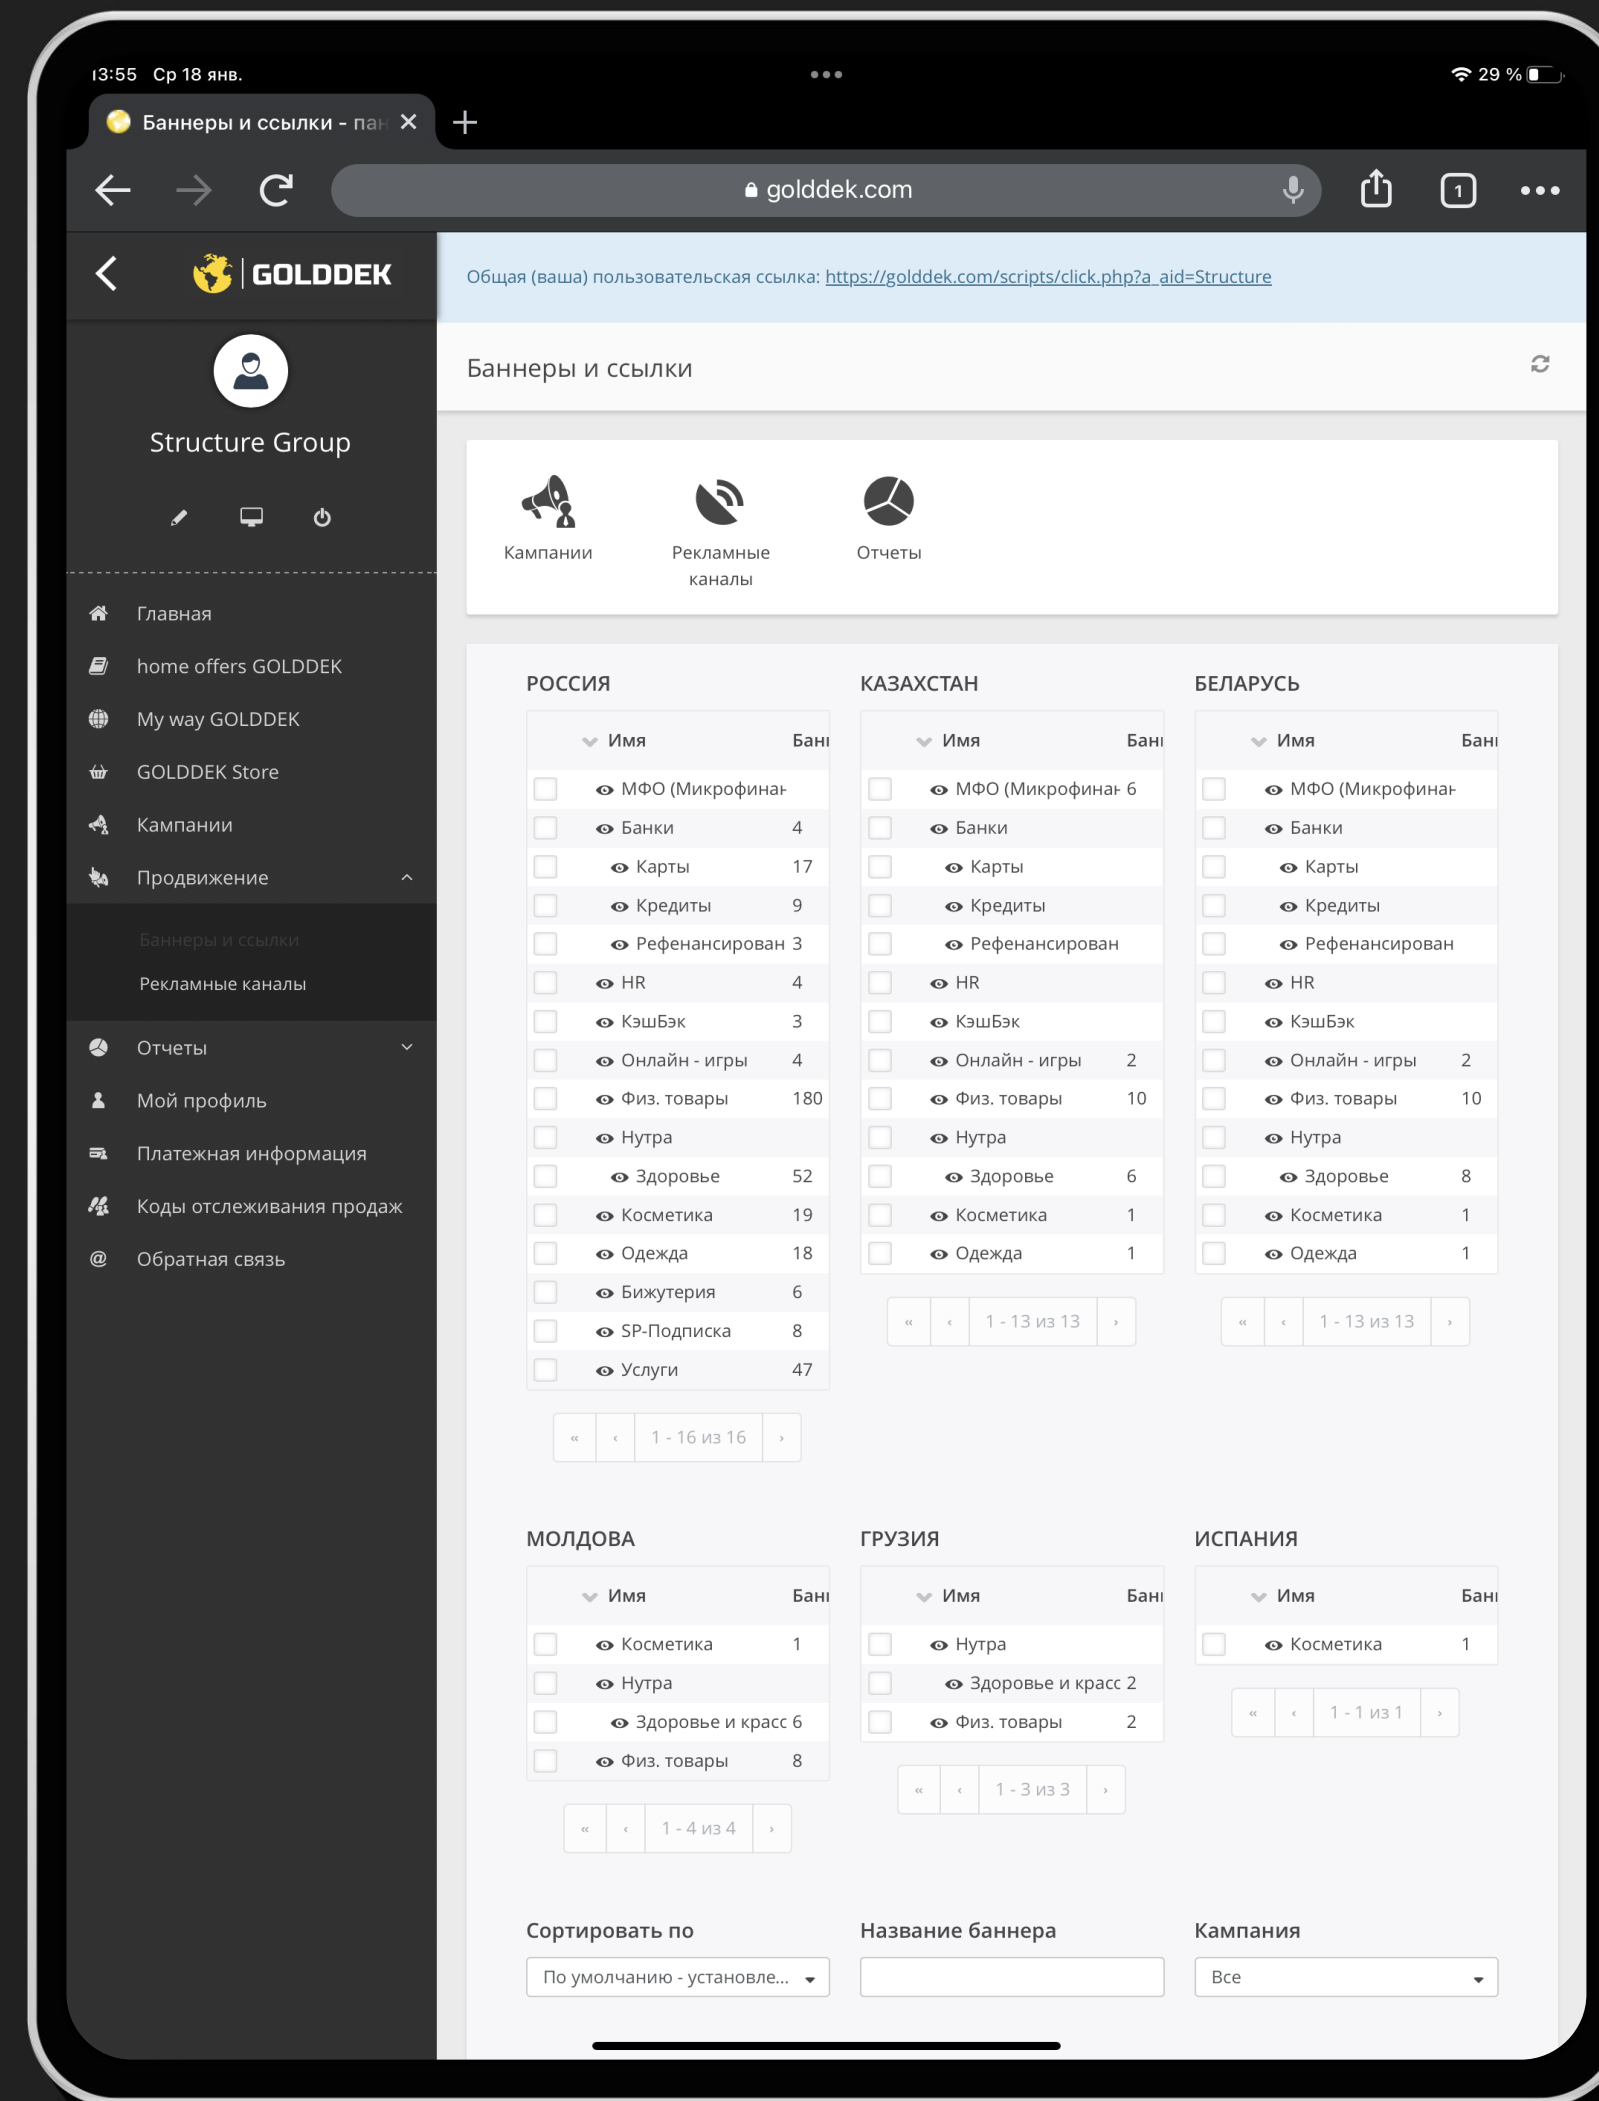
13:55 Ср 18 янв.

29 %

Баннеры и ссылки - пан

golddek.com

1

GOLDDEK

Общая (ваша) пользовательская ссылка: https://golddek.com/scripts/click.php?a_aid=Structure

Structure Group

Главная
home offers GOLDDEK
My way GOLDDEK
GOLDDEK Store
Кампании
Продвижение
Баннеры и ссылки
Рекламные каналы
Отчеты
Мой профиль
Платежная информация
Коды отслеживания продаж
Обратная связь

Баннеры и ссылки

Кампании
Рекламные каналы
Отчеты

РОССИЯ

| | Имя | Бан |
|---|---|---|
| | МФО (Микрофинан | |
| | Банки | 4 |
| | Карты | 17 |
| | Кредиты | 9 |
| | Рефенансирован | 3 |
| | HR | 4 |
| | КэшБэк | 3 |
| | Онлайн - игры | 4 |
| | Физ. товары | 180 |
| | Нутра | |
| | Здоровье | 52 |
| | Косметика | 19 |
| | Одежда | 18 |
| | Бижутерия | 6 |
| | SP-Подписка | 8 |
| | Услуги | 47 |

« ‹ 1 - 16 из 16 ›

КАЗАХСТАН

| | Имя | Бан |
|---|---|---|
| | МФО (Микрофинан | 6 |
| | Банки | |
| | Карты | |
| | Кредиты | |
| | Рефенансирован | |
| | HR | |
| | КэшБэк | |
| | Онлайн - игры | 2 |
| | Физ. товары | 10 |
| | Нутра | |
| | Здоровье | 6 |
| | Косметика | 1 |
| | Одежда | 1 |

« ‹ 1 - 13 из 13 ›

БЕЛАРУСЬ

| | Имя | Бан |
|---|---|---|
| | МФО (Микрофинан | |
| | Банки | |
| | Карты | |
| | Кредиты | |
| | Рефенансирован | |
| | HR | |
| | КэшБэк | |
| | Онлайн - игры | 2 |
| | Физ. товары | 10 |
| | Нутра | |
| | Здоровье | 8 |
| | Косметика | 1 |
| | Одежда | 1 |

« ‹ 1 - 13 из 13 ›

МОЛДОВА

| | Имя | Бан |
|---|---|---|
| | Косметика | 1 |
| | Нутра | |
| | Здоровье и красс | 6 |
| | Физ. товары | 8 |

« ‹ 1 - 4 из 4 ›

ГРУЗИЯ

| | Имя | Бан |
|---|---|---|
| | Нутра | |
| | Здоровье и красс | 2 |
| | Физ. товары | 2 |

« ‹ 1 - 3 из 3 ›

ИСПАНИЯ

| | Имя | Бан |
|---|---|---|
| | Косметика | 1 |

« ‹ 1 - 1 из 1 ›

Сортировать по
По умолчанию - установле...

Название баннера

Кампания
Все